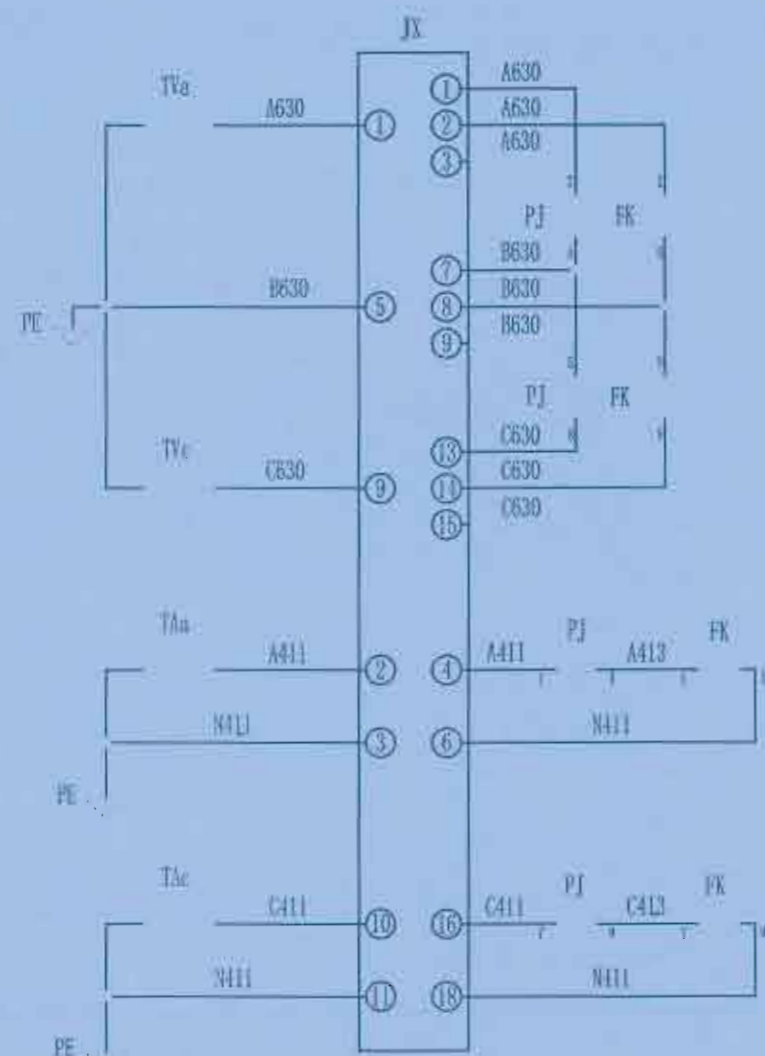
JX

TVa

A630

①

①

A630

②

A630

③

A630

PJ

FK

B630

⑤

⑦

B630

⑧

B630

⑨

B630

PE

PJ

FK

TVc

C630

⑨

⑬

C630

⑪

C630

⑮

C630

TAa

A411

②

④

A411

PJ

A413

FK

N411

③

⑥

N411

PE

TAc

C411

⑩

⑯

C411

PJ

C413

FK

N411

⑪

⑱

N411

PE